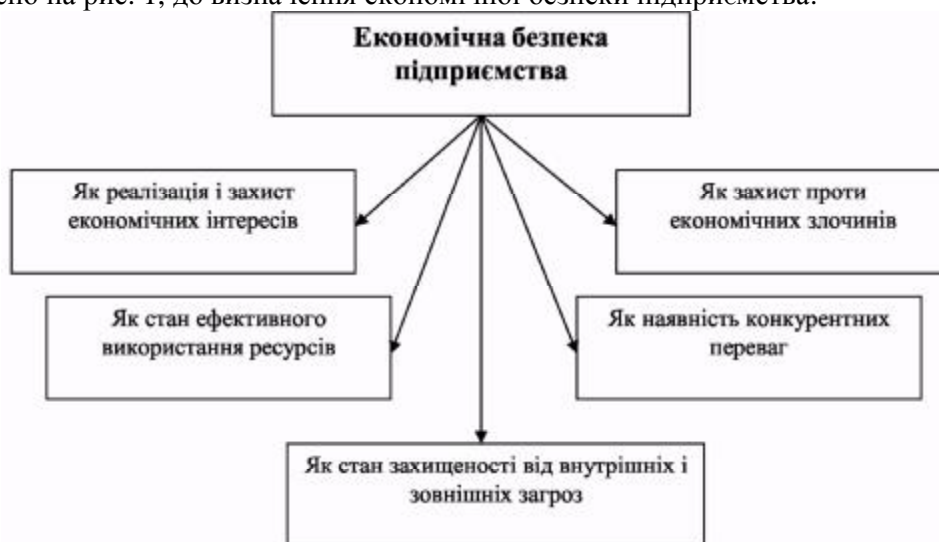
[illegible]ено на рис. 1, до визначення економічної безпеки підприємства.

Економічна безпека підприємства

Як реалізація і захист економічних інтересів

Як захист проти економічних злочинів

Як стан ефективного використання ресурсів

Як наявність конкурентних переваг

Як стан захищеності від внутрішніх і зовнішніх загроз